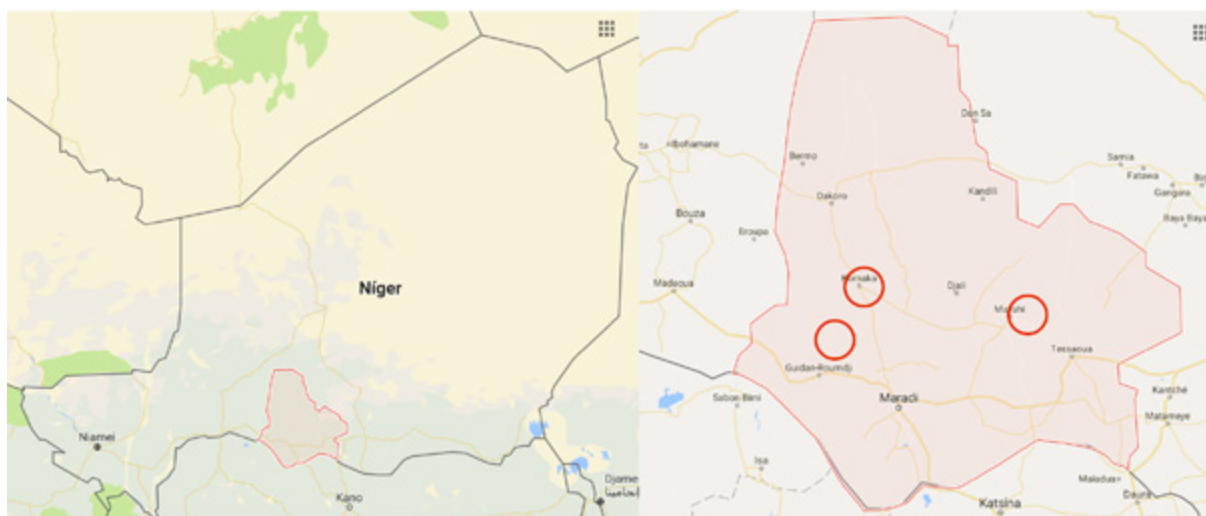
Níger
Niamei
Kano
Djame
إنجامينا

Dan Sa
Tibohamane
Bermo
Samia
Fatawa
Gangara
Dakoro
Kandili
Bouza
Baya Baya
Birnin
Madaoua
Mayahi
Tessaoua
Guidan-Roumdji
Maradi
Sabon Birni
Kantché
Matameye
Isa
Katsina
Maradi
Daura
Dakoro
Djali
Maradi